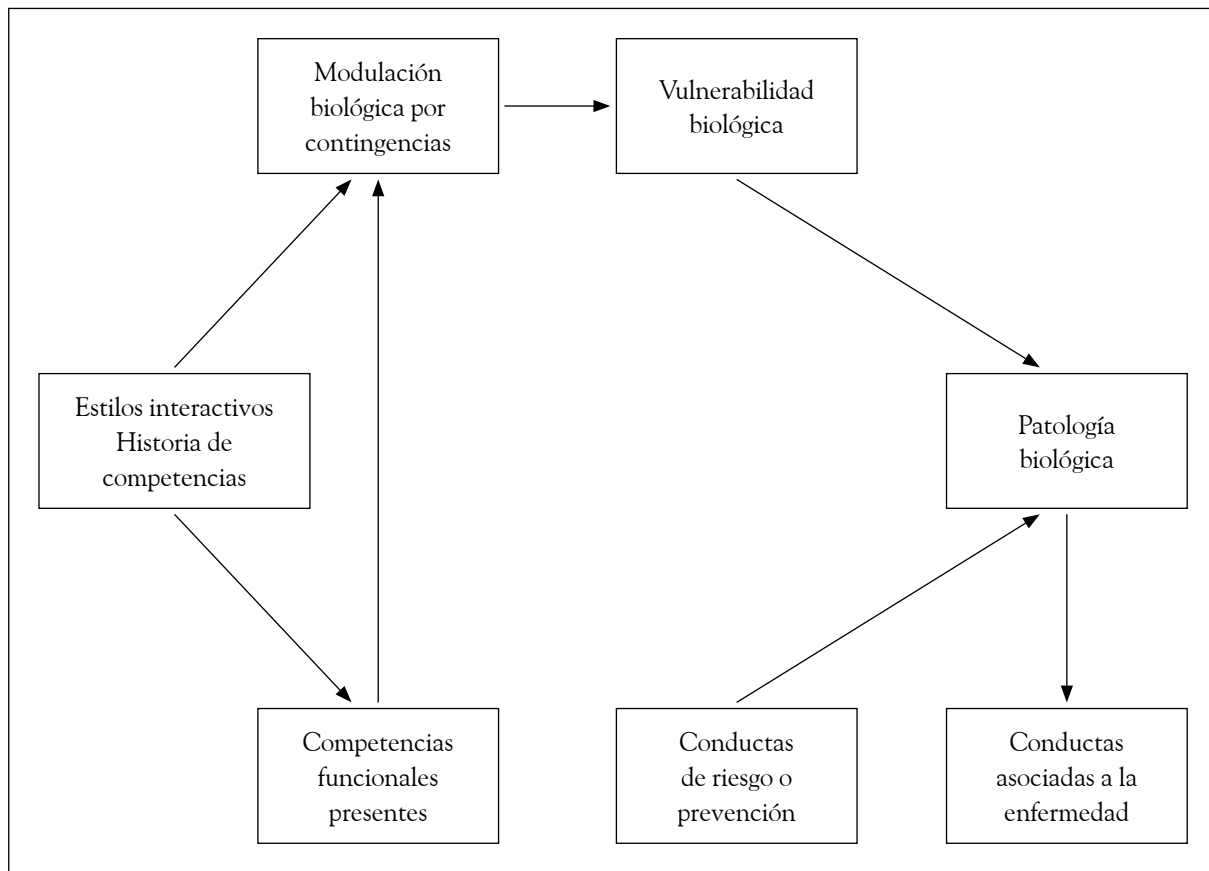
Modulación biológica por contingencias

Vulnerabilidad biológica

Estilos interactivos Historia de competencias

Patología biológica

Competencias funcionales presentes

Conductas de riesgo o prevención

Conductas asociadas a la enfermedad